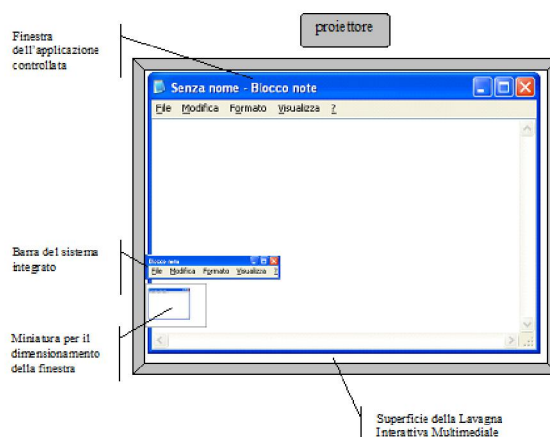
proiettore

Finestra dell'applicazione controllata

Senza nome - Blocco note

File Modifica Formato Visualizza ?

Barra del sistema integrato

Blocco note

File Modifica Formato Visualizza ?

Miniatura per il dimensionamento della finestra

Superficie della Lavagna Interattiva Multimediale